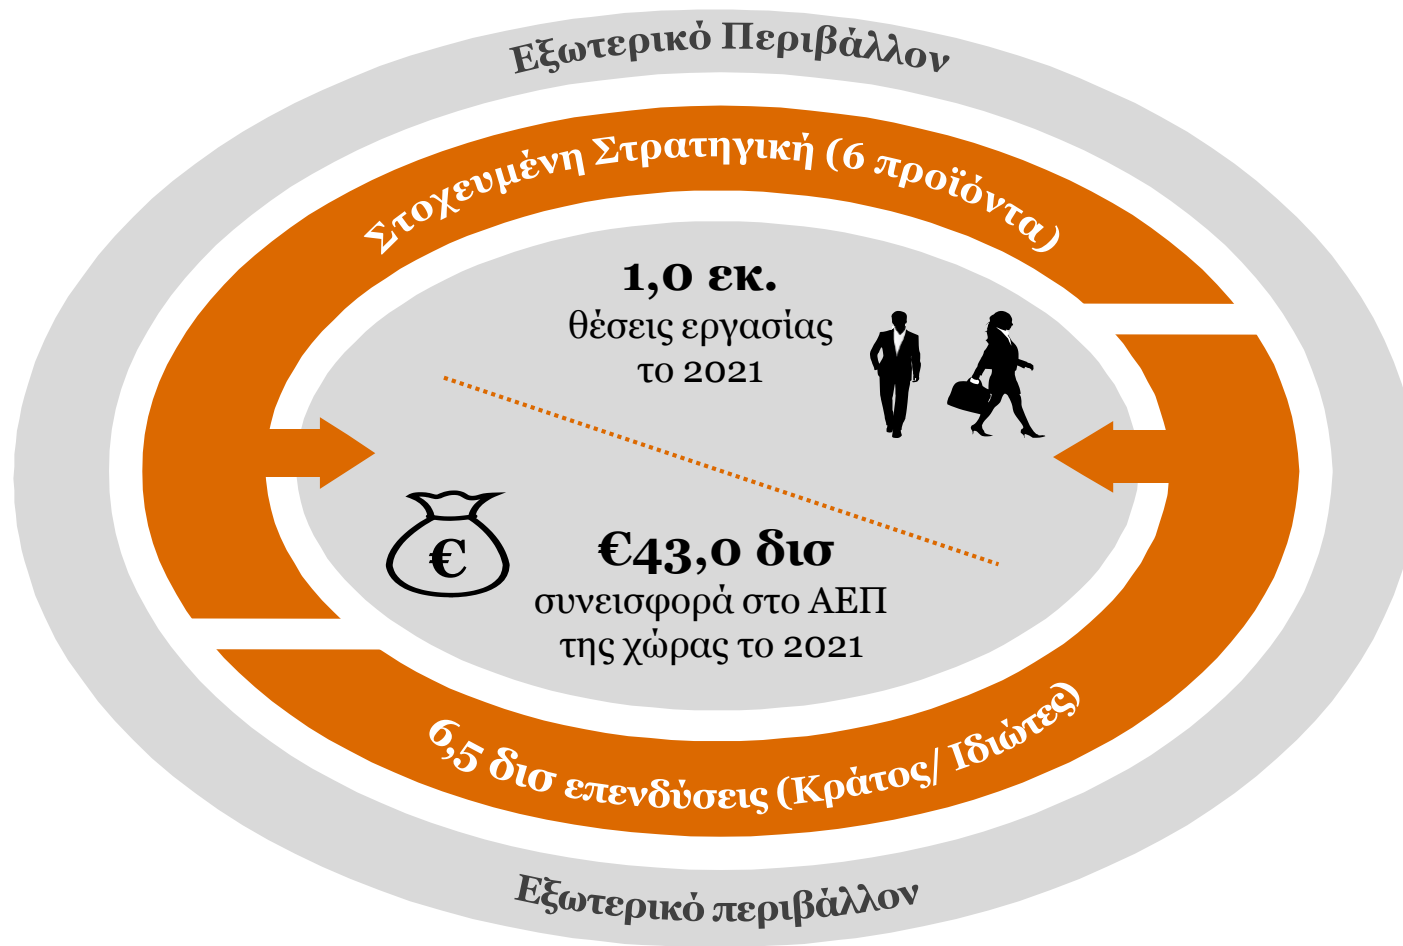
Εξωτερικό Περιβάλλον

Στοχευμένη Στρατηγική (6 προϊόντα)

1,0 εκ.
θέσεις εργασίας
το 2021

€

€43,0 δισ
συνεισφορά στο ΑΕΠ
της χώρας το 2021

6,5 δισ επενδύσεις (Κράτος/ Ιδιώτες)

Εξωτερικό περιβάλλον